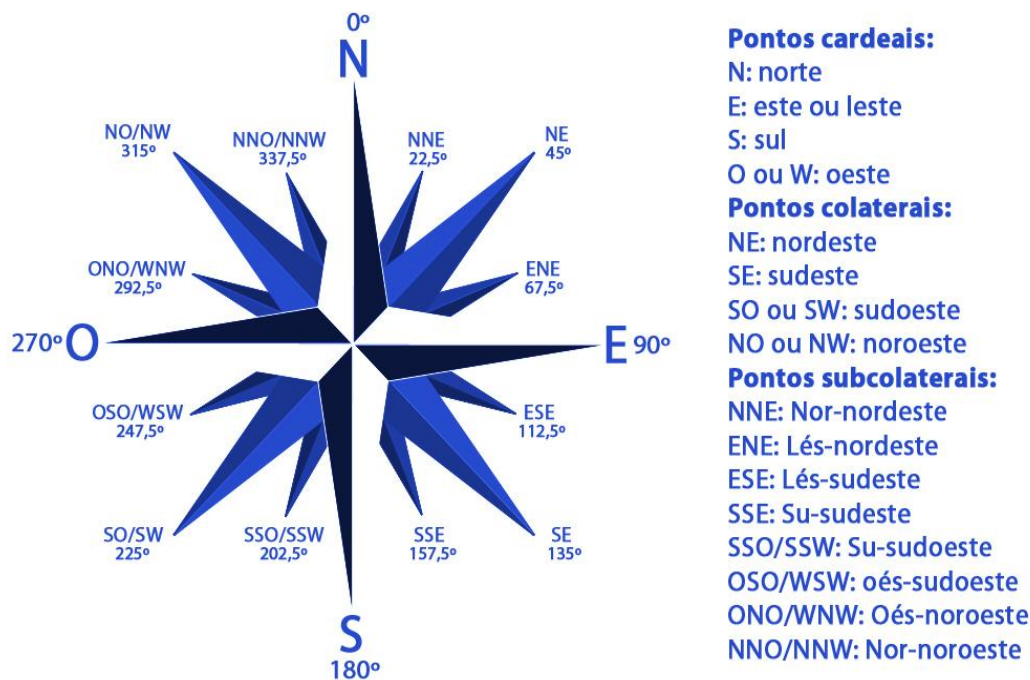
0º
N

NO/NW
315º

NNO/NNW
337,5º

NNE
22,5º

NE
45º

ONO/WNW
292,5º

ENE
67,5º

270º O

E 90º

OSO/WSW
247,5º

ESE
112,5º

SO/SW
225º

SSO/SSW
202,5º

SSE
157,5º

SE
135º

S
180º

**Pontos cardeais:**
N: norte
E: este ou leste
S: sul
O ou W: oeste
**Pontos colaterais:**
NE: nordeste
SE: sudeste
SO ou SW: sudoeste
NO ou NW: noroeste
**Pontos subcolaterais:**
NNE: Nor-nordeste
ENE: Lés-nordeste
ESE: Lés-sudeste
SSE: Su-sudeste
SSO/SSW: Su-sudoeste
OSO/WSW: oés-sudoeste
ONO/WNW: Oés-noroeste
NNO/NNW: Nor-noroeste